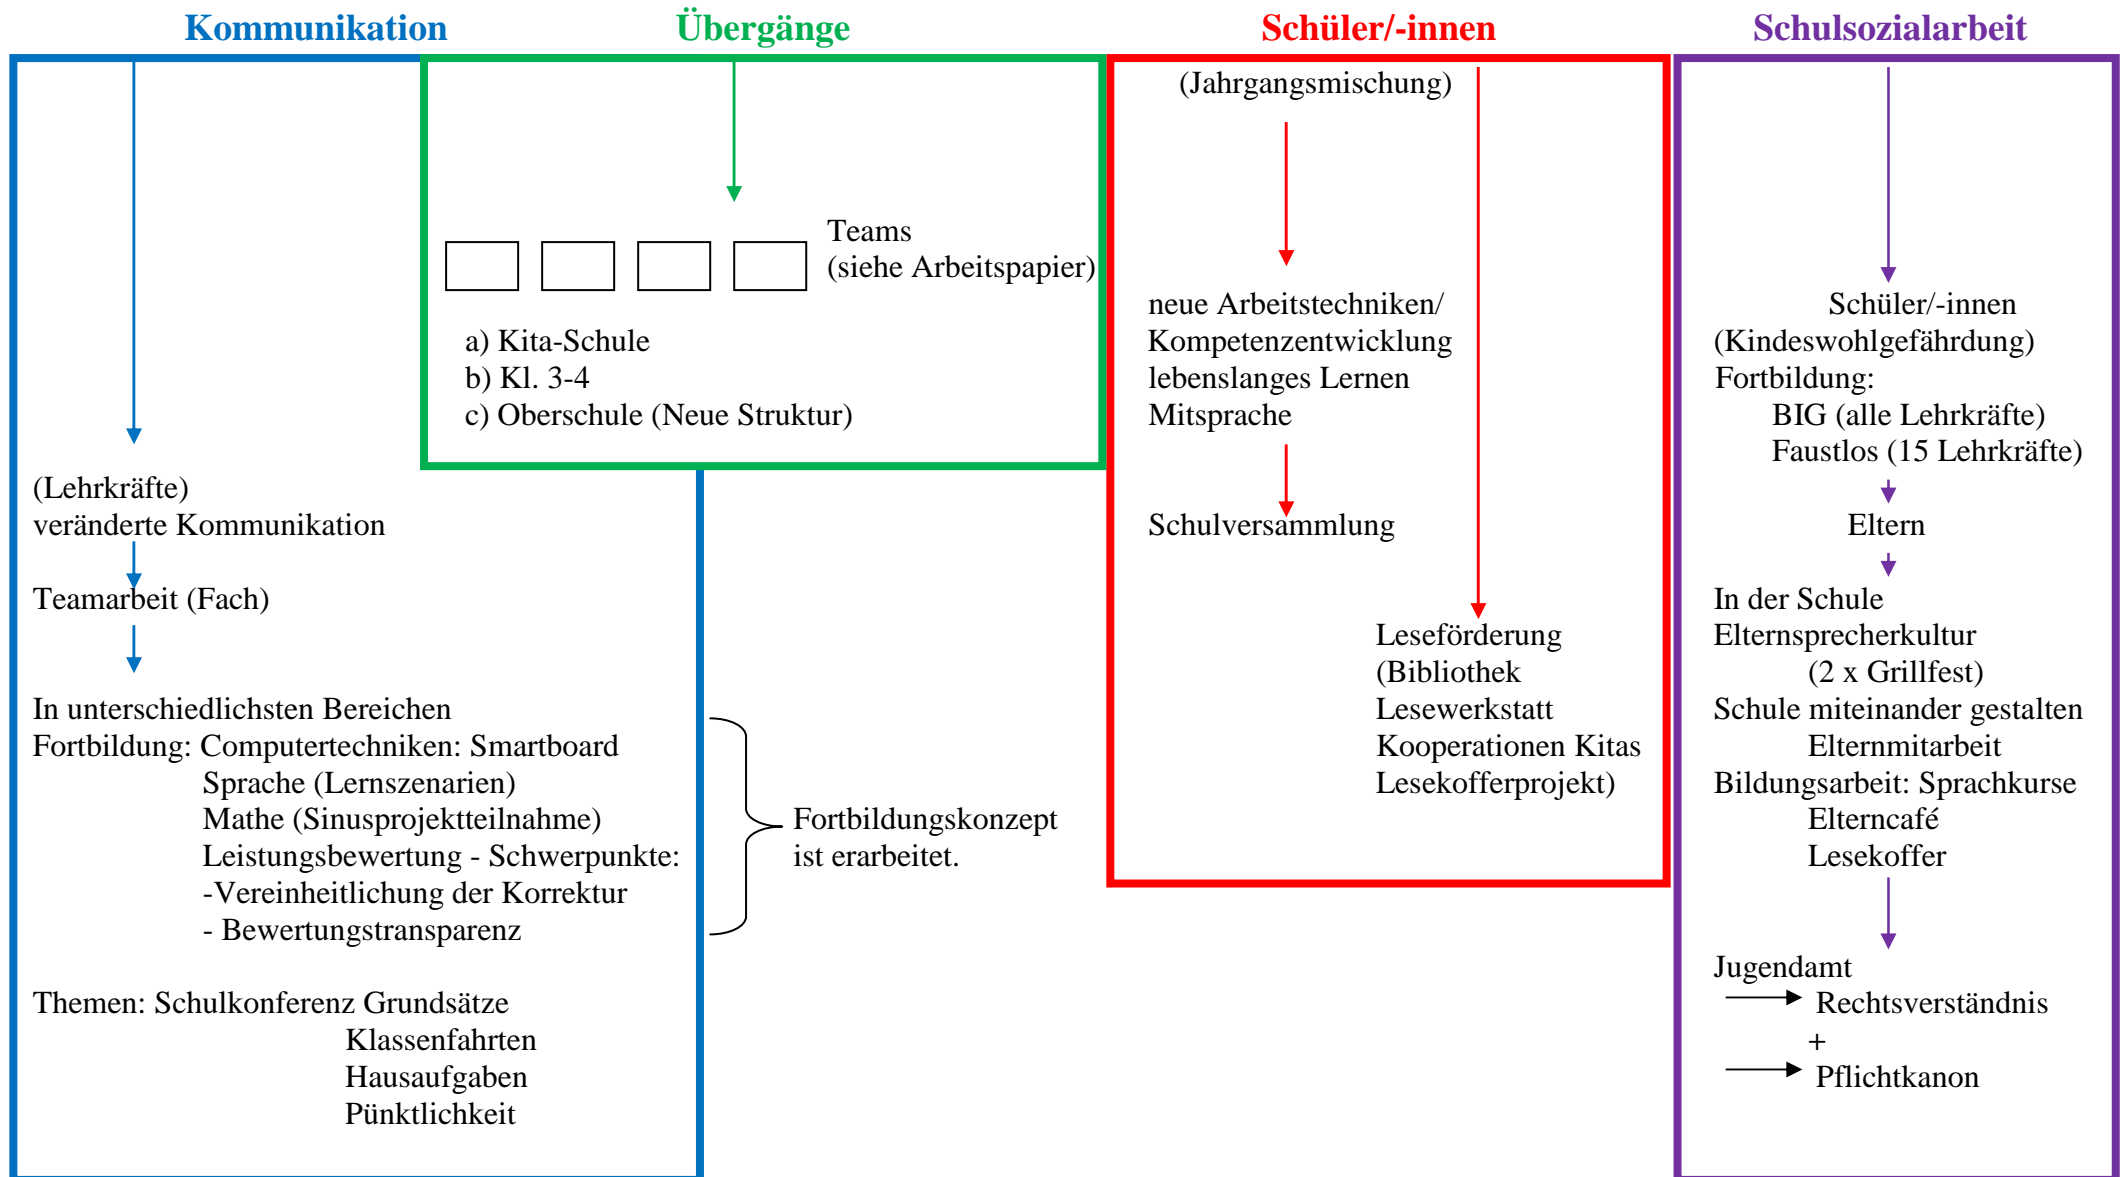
Kommunikation

(Lehrkräfte)
veränderte Kommunikation

Teamarbeit (Fach)

In unterschiedlichsten Bereichen
Fortbildung: Computertechniken: Smartboard
Sprache (Lernszenarien)
Mathe (Sinusprojektteilnahme)
Leistungsbewertung - Schwerpunkte:
-Vereinheitlichung der Korrektur
- Bewertungstransparenz

Fortbildungskonzept ist erarbeitet.

Themen: Schulkonferenz Grundsätze
Klassenfahrten
Hausaufgaben
Pünktlichkeit

Übergänge

Teams
(siehe Arbeitspapier)

a) Kita-Schule
b) Kl. 3-4
c) Oberschule (Neue Struktur)

Schüler/-innen

(Jahrgangsmischung)

neue Arbeitstechniken/
Kompetenzentwicklung
lebenslanges Lernen
Mitsprache

Schulversammlung

Leseförderung
(Bibliothek
Lesewerkstatt
Kooperationen Kitas
Lesekofferprojekt)

Schulsozialarbeit

Schüler/-innen
(Kindeswohlgefährdung)
Fortbildung:
BIG (alle Lehrkräfte)
Faustlos (15 Lehrkräfte)

Eltern

In der Schule
Elternsprecherkultur
(2 x Grillfest)
Schule miteinander gestalten
Elternmitarbeit
Bildungsarbeit: Sprachkurse
Elterncafé
Lesekoffer

Jugendamt
Rechtsverständnis
+
Pflichtkanon